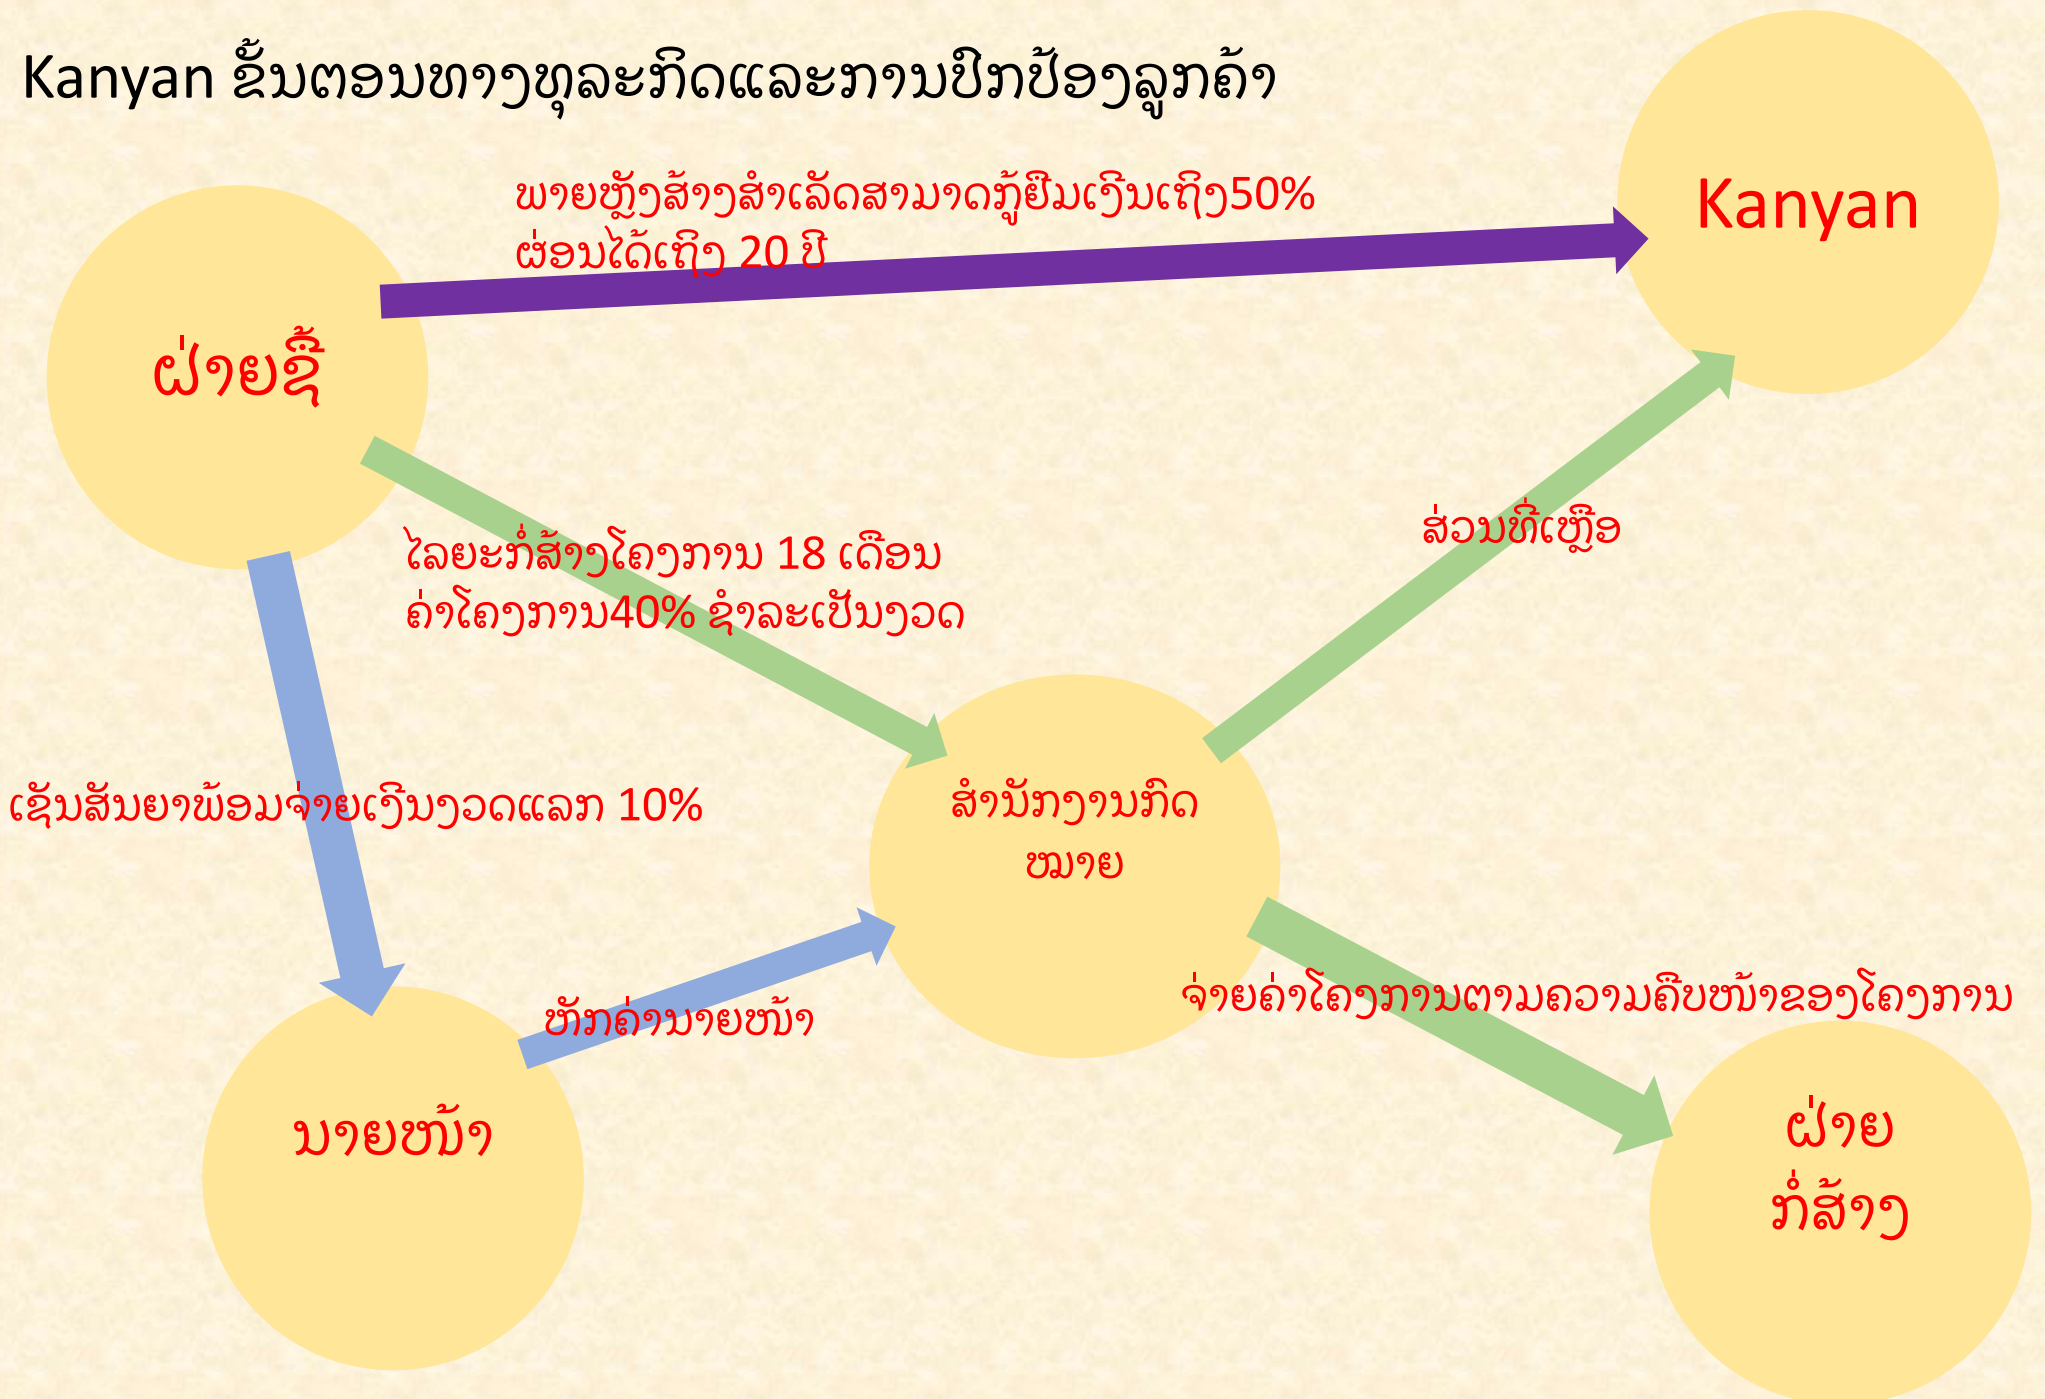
Kanyan ຂັ້ນຕອນທາງທຸລະກິດແລະການປົກປ້ອງລູກຄ້າ

ພາຍຫຼັງສ້າງສຳເລັດສາມາດກູ້ຢືມເງິນເຖິງ50%
ຜ່ອນໄດ້ເຖິງ 20 ປີ

Kanyan

ຝ່າຍຊື້

ໄລຍະກໍ່ສ້າງໂຄງການ 18 ເດືອນ
ຄ່າໂຄງການ40% ຊຳລະເປັນງວດ

ສ່ວນທີ່ເຫຼືອ

ເຊັນສັນຍາພ້ອມຈ່າຍເງິນງວດແລກ 10%

ສຳນັກງານກົດ
ໝາຍ

ຈ່າຍຄ່າໂຄງການຕາມຄວາມຄືບໜ້າຂອງໂຄງການ

ຫັກຄ່ານາຍໜ້າ

ນາຍໜ້າ

ຝ່າຍ
ກໍ່ສ້າງ